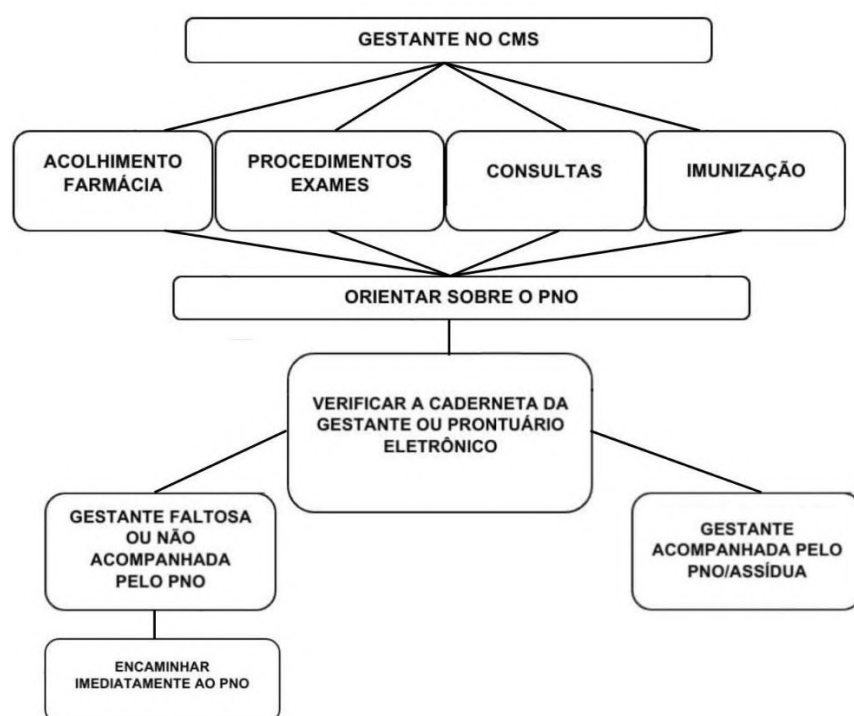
GESTANTE NO CMS

ACOLHIMENTO FARMÁCIA

PROCEDIMENTOS EXAMES

CONSULTAS

IMUNIZAÇÃO

ORIENTAR SOBRE O PNO

VERIFICAR A CADERNETA DA GESTANTE OU PRONTUÁRIO ELETRÔNICO

GESTANTE FALTOSA OU NÃO ACOMPANHADA PELO PNO

GESTANTE ACOMPANHADA PELO PNO/ASSÍDUA

ENCAMINHAR IMEDIATAMENTE AO PNO